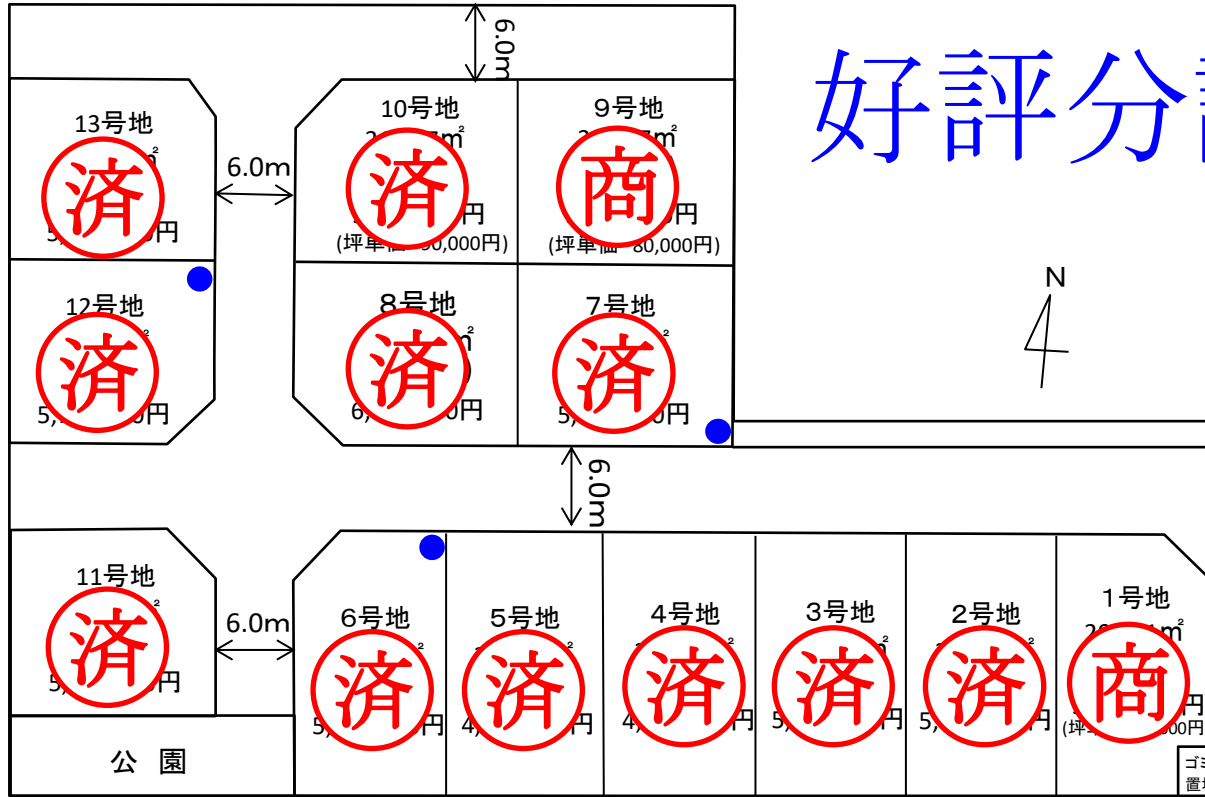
6.0m

好評分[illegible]

13号地
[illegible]㎡
済
5,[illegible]円

10号地
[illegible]㎡
済
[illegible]円
(坪単価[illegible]0,000円)

9号地
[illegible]㎡
商
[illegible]円
(坪単価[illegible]80,000円)

6.0m

12号地
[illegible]㎡
済
5,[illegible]円

8号地
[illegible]㎡
済
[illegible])
6,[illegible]円

7号地
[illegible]㎡
済
5,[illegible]円

N

6.0m

11号地
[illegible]㎡
済
5,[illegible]円

6.0m

6号地
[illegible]㎡
済
5,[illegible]円

5号地
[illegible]㎡
済
4,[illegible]円

4号地
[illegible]㎡
済
4,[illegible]円

3号地
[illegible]㎡
済
5,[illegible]円

2号地
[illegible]㎡
済
5,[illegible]円

1号地
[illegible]㎡
商
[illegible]円
(坪単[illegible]00円)

公 園

ゴミ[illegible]
置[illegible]